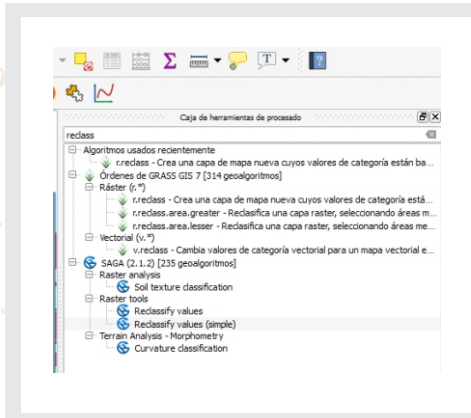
Caja de herramientas de procesado

reclass

Algoritmos usados recientemente
r.reclass - Crea una capa de mapa nueva cuyos valores de categoría están ba...
Órdenes de GRASS GIS 7 [314 geoalgoritmos]
Ráster (r.*)
r.reclass - Crea una capa de mapa nueva cuyos valores de categoría está...
r.reclass.area.greater - Reclasifica una capa raster, seleccionando áreas m...
r.reclass.area.lesser - Reclasifica una capa raster, seleccionando áreas me...
Vectorial (v.*)
v.reclass - Cambia valores de categoría vectorial para un mapa vectorial e...
SAGA (2.1.2) [235 geoalgoritmos]
Raster analysis
Soil texture classification
Raster tools
Reclassify values
Reclassify values (simple)
Terrain Analysis - Morphometry
Curvature classification